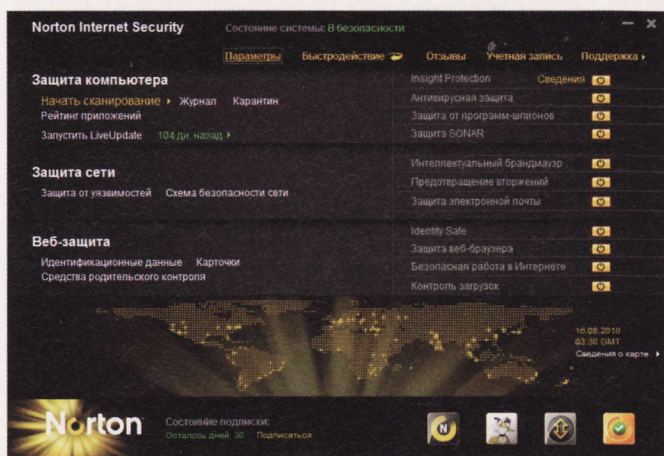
Norton Internet Security Состояние системы: В безопасности

Параметры Быстродействие Отзывы Учетная запись Поддержка ▸

Защита компьютера

Начать сканирование ▸ Журнал Карантин

Рейтинг приложений

Запустить LiveUpdate 104 дн. назад ▸

Защита сети

Защита от уязвимостей Схема безопасности сети

Веб-защита

Идентификационные данные Карточки

Средства родительского контроля

Insight Protection Сведения

Антивирусная защита

Защита от программ-шпионов

Защита SONAR

Интеллектуальный брандмауэр

Предотвращение вторжений

Защита электронной почты

Identity Safe

Защита веб-браузера

Безопасная работа в Интернете

Контроль загрузок

16.08.2010
03:30 GMT
Сведения о карте ▸

Norton

Состояние подписки:
Осталось дней: 30 Подписаться